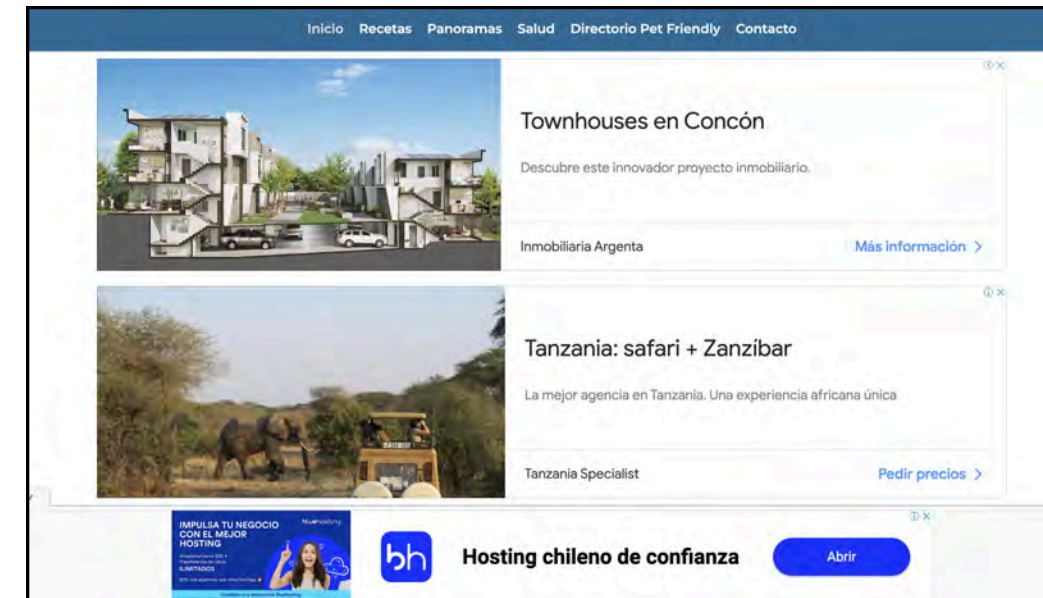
Inicio Recetas Panoramas Salud Directorio Pet Friendly Contacto

Townhouses en Concón

Descubre este innovador proyecto inmobiliario.

Inmobiliaria Argenta

Más información >

Tanzania: safari + Zanzíbar

La mejor agencia en Tanzania. Una experiencia africana única

Tanzania Specialist

Pedir precios >

IMPULSA TU NEGOCIO CON EL MEJOR HOSTING

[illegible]

bh

Hosting chileno de confianza

Abrir